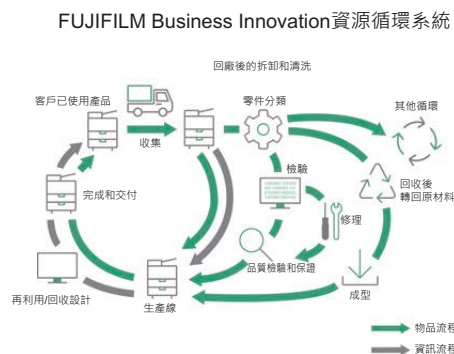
FUJIFILM Business Innovation資源循環系統

回廠後的拆卸和清洗

客戶已使用產品

收集

零件分類

其他循環

檢驗

回收後轉回原材料

完成和交付

修理

品質檢驗和保證

成型

再利用/回收設計

生產線

物品流程

資訊流程